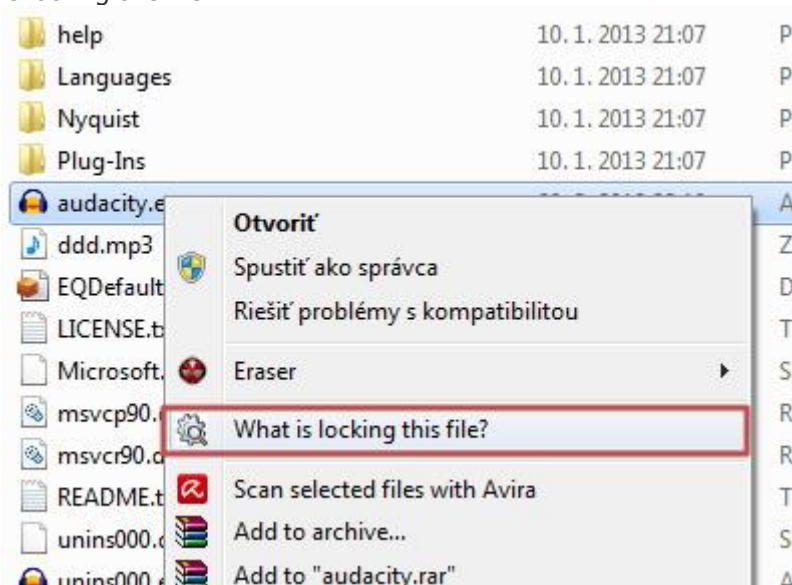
help 10. 1. 2013 21:07 P
Languages 10. 1. 2013 21:07 P
Nyquist 10. 1. 2013 21:07 P
Plug-Ins 10. 1. 2013 21:07 P
audacity.e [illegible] A
ddd.mp3 Z
EQDefault D
LICENSE.t T
Microsoft. S
msvcp90. R
msvcr90.d R
README.t T
unins000. S
unins000. A

Otvoriť
Spustiť ako správca
Riešiť problémy s kompatibilitou
Eraser
What is locking this file?
Scan selected files with Avira
Add to archive...
Add to "audacity.rar"